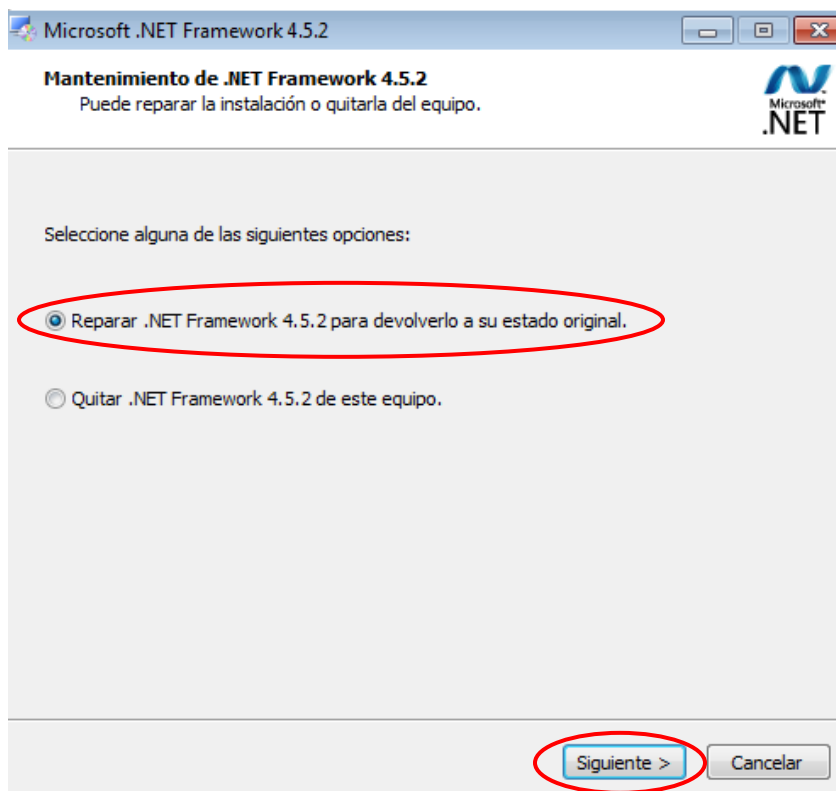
Microsoft .NET Framework 4.5.2

Mantenimiento de .NET Framework 4.5.2
Puede reparar la instalación o quitarla del equipo.

Microsoft
.NET

Seleccione alguna de las siguientes opciones:

Reparar .NET Framework 4.5.2 para devolverlo a su estado original.

Quitar .NET Framework 4.5.2 de este equipo.

Siguiente >

Cancelar